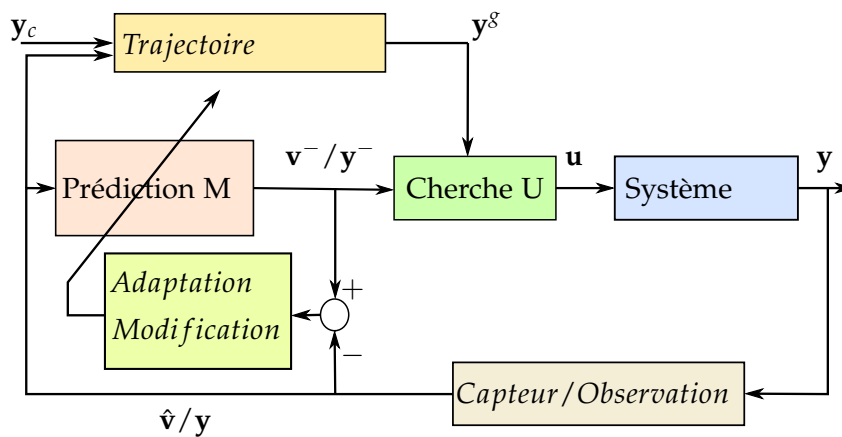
$\mathbf{y}_c$

*Trajectoire*

$\mathbf{y}^g$

Prédiction M

$\mathbf{v}^- / \mathbf{y}^-$

Cherche U

$\mathbf{u}$

Système

$\mathbf{y}$

*Adaptation*
*Modification*

$+$

$-$

*Capteur/Observation*

$\hat{\mathbf{v}} / \mathbf{y}$